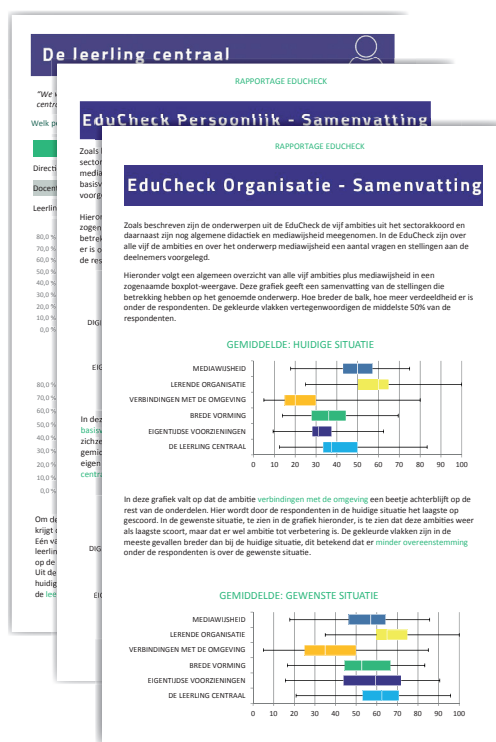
De leerling centraal

"We w
centr

Welk p

Direct

Docen

Leerlin

80,0 %
70,0 %
60,0 %
50,0 %
40,0 %
30,0 %
20,0 %
10,0 %
0,0 %

80,0 %
70,0 %
60,0 %
50,0 %
40,0 %
30,0 %
20,0 %
10,0 %
0,0 %

Om de
krijgt
Eén v
leerlin
op de
Uit de
huidig
de lee

RAPPORTAGE EDUCHECK

EduCheck Persoonlijk - Samenvatting

Zoals
secto
media
basisv
voorge

Hieron
zogen
betrek
er is o
de res

DIGI

EIGEN

In dez
basisv
zichze
gemid
eigen
centra

DIGI

EIG

RAPPORTAGE EDUCHECK

EduCheck Organisatie - Samenvatting

Zoals beschreven zijn de onderwerpen uit de EduCheck de vijf ambities uit het sectorakkoord en daarnaast zijn nog algemene didactiek en mediawijsheid meegenomen. In de EduCheck zijn over alle vijf de ambities en over het onderwerp mediawijsheid een aantal vragen en stellingen aan de deelnemers voorgelegd.

Hieronder volgt een algemeen overzicht van alle vijf ambities plus mediawijsheid in een zogenaamde boxplot-weergave. Deze grafiek geeft een samenvatting van de stellingen die betrekking hebben op het genoemde onderwerp. Hoe breder de balk, hoe meer verdeeldheid er is onder de respondenten. De gekleurde vlakken vertegenwoordigen de middelste 50% van de respondenten.

GEMIDDELDE: HUIDIGE SITUATIE

MEDIAWIJSHEID
LERENDE ORGANISATIE
VERBINDINGEN MET DE OMGEVING
BREDE VORMING
EIGENTIJDSE VOORZIENINGEN
DE LEERLING CENTRAAL

0 10 20 30 40 50 60 70 80 90 100

In deze grafiek valt op dat de ambitie verbindingen met de omgeving een beetje achterblijft op de rest van de onderdelen. Hier wordt door de respondenten in de huidige situatie het laagste op gescoord. In de gewenste situatie, te zien in de grafiek hieronder, is te zien dat deze ambities weer als laagste scoort, maar dat er wel ambitie tot verbetering is. De gekleurde vlakken zijn in de meeste gevallen breder dan bij de huidige situatie, dit betekend dat er minder overeenstemming onder de respondenten is over de gewenste situatie.

GEMIDDELDE: GEWENSTE SITUATIE

MEDIAWIJSHEID
LERENDE ORGANISATIE
VERBINDINGEN MET DE OMGEVING
BREDE VORMING
EIGENTIJDSE VOORZIENINGEN
DE LEERLING CENTRAAL

0 10 20 30 40 50 60 70 80 90 100